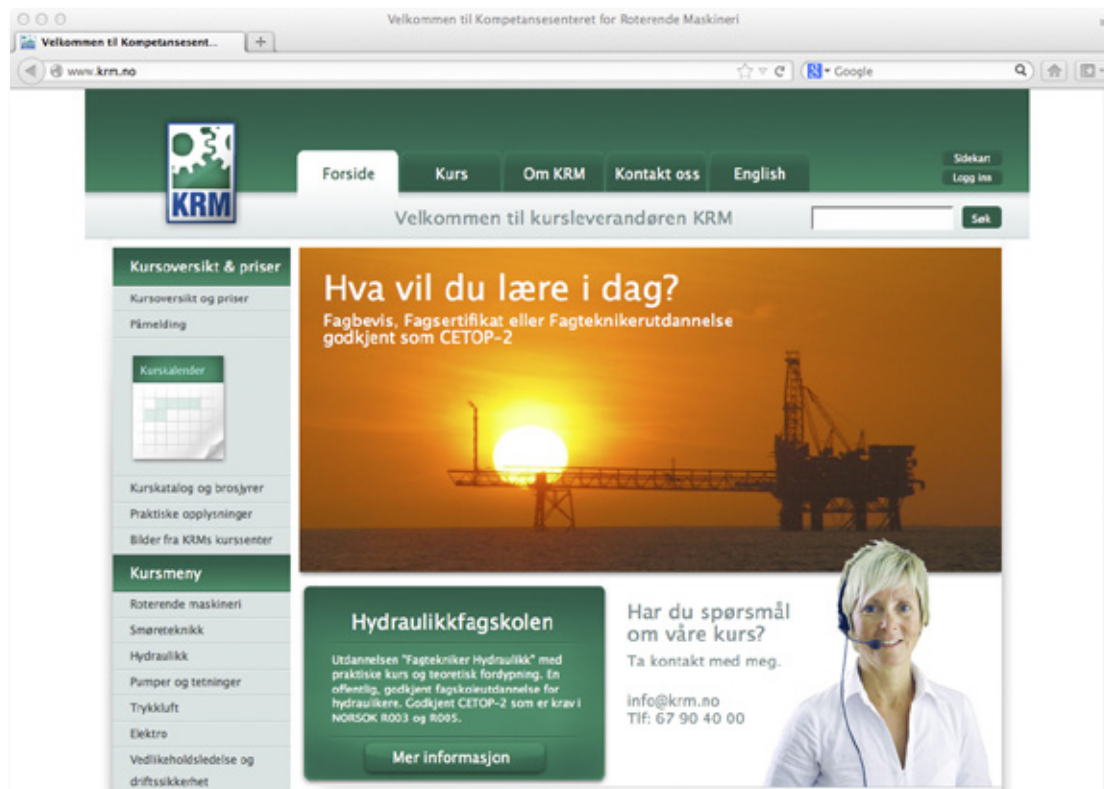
Velkommen til Kompetansesenteret for Roterende Maskineri

Velkommen til Kompetansesent...

www.krm.no

Google

KRM

Forside
Kurs
Om KRM
Kontakt oss
English

Sidekart
Logg inn

Velkommen til kursleverandøren KRM

Søk

Kursoversikt & priser
Kursoversikt og priser
Påmelding
Kurskalender
Kurskatalog og brosjyrer
Praktiske opplysninger
Bilder fra KRMs kurssenter

Kursmeny
Roterende maskineri
Smøreteknikk
Hydraulikk
Pumper og tetninger
Trykkluft
Elektro
Vedlikeholdsledelse og driftssikkerhet

Hva vil du lære i dag?
Fagbevis, Fagsertifikat eller Fagteknikerutdannelse godkjent som CETOP-2

Hydraulikkfagskolen
Utdannelsen "Fagtekniker Hydraulikk" med praktiske kurs og teoretisk fordypning. En offentlig, godkjent fagskoleutdannelse for hydraulikere. Godkjent CETOP-2 som er krav i NORSOK R003 og R005.
Mer informasjon

Har du spørsmål om våre kurs?
Ta kontakt med meg.

info@krm.no
Tlf: 67 90 40 00